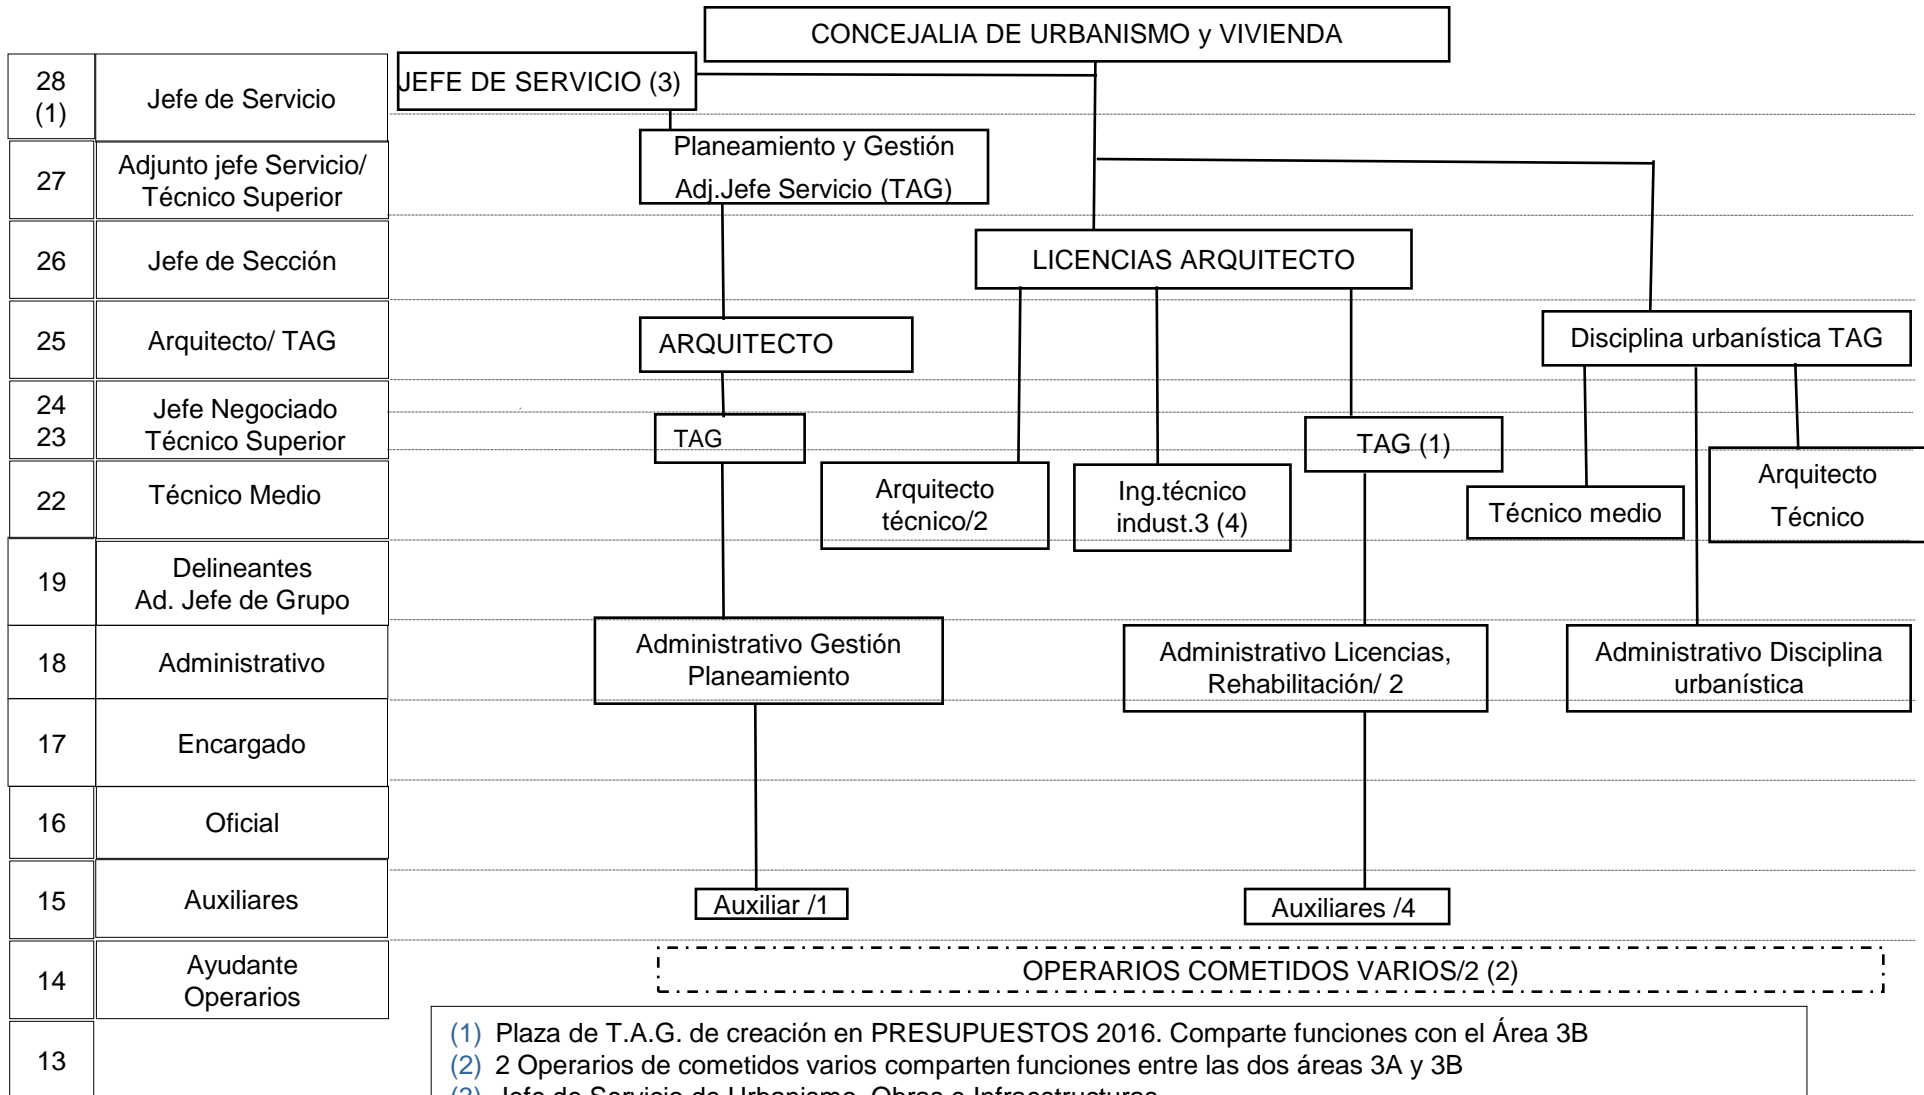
CONCEJALIA DE URBANISMO y VIVIENDA

| 28 (1) | Jefe de Servicio |
|---|---|
| 27 | Adjunto jefe Servicio/ Técnico Superior |
| 26 | Jefe de Sección |
| 25 | Arquitecto/ TAG |
| 24 23 | Jefe Negociado Técnico Superior |
| 22 | Técnico Medio |
| 19 | Delineantes Ad. Jefe de Grupo |
| 18 | Administrativo |
| 17 | Encargado |
| 16 | Oficial |
| 15 | Auxiliares |
| 14 | Ayudante Operarios |
| 13 | |

JEFE DE SERVICIO (3)

Planeamiento y Gestión Adj.Jefe Servicio (TAG)

LICENCIAS ARQUITECTO

ARQUITECTO

Disciplina urbanística TAG

TAG

TAG (1)

Arquitecto técnico/2

Ing.técnico indust.3 (4)

Técnico medio

Arquitecto Técnico

Administrativo Gestión Planeamiento

Administrativo Licencias, Rehabilitación/ 2

Administrativo Disciplina urbanística

Auxiliar /1

Auxiliares /4

OPERARIOS COMETIDOS VARIOS/2 (2)

(1) Plaza de T.A.G. de creación en PRESUPUESTOS 2016. Comparte funciones con el Área 3B
(2) 2 Operarios de cometidos varios comparten funciones entre las dos áreas 3A y 3B
(3) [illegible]